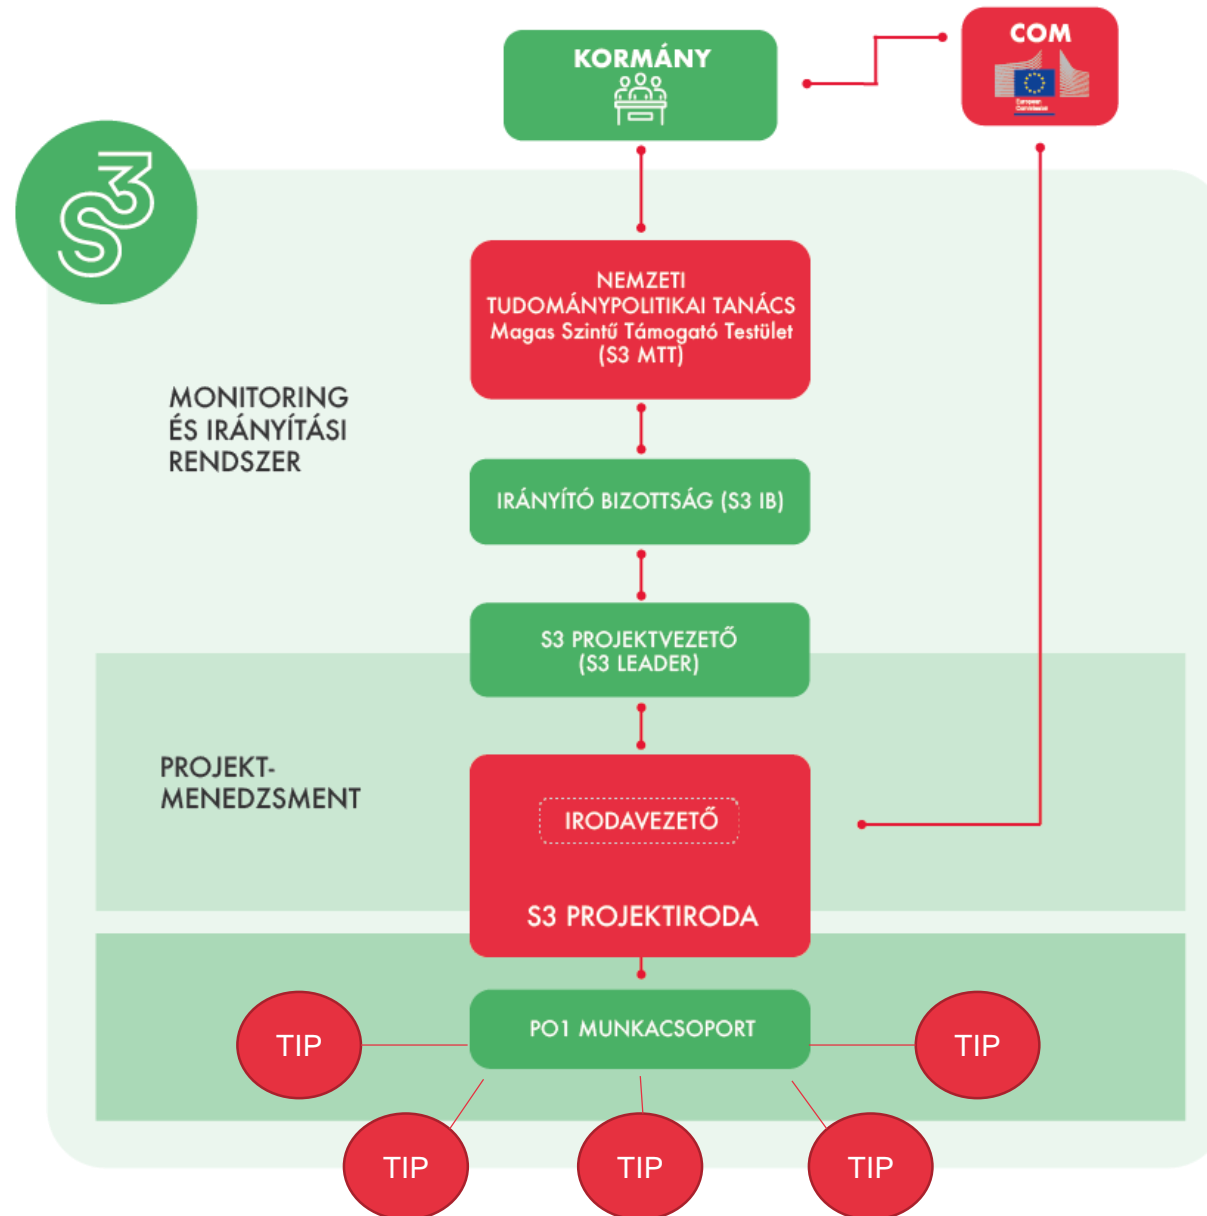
KORMÁNY

COM

European Commission

S3

NEMZETI TUDOMÁNYPOLITIKAI TANÁCS
Magas Szintű Támogató Testület
(S3 MTT)

MONITORING ÉS IRÁNYÍTÁSI RENDSZER

IRÁNYÍTÓ BIZOTTSÁG (S3 IB)

S3 PROJEKTVEZETŐ
(S3 LEADER)

PROJEKT-MENEDZSMENT

IRODAVEZETŐ

S3 PROJEKTIRODA

TIP

PO1 MUNKACSOPORT

TIP

TIP

TIP

TIP